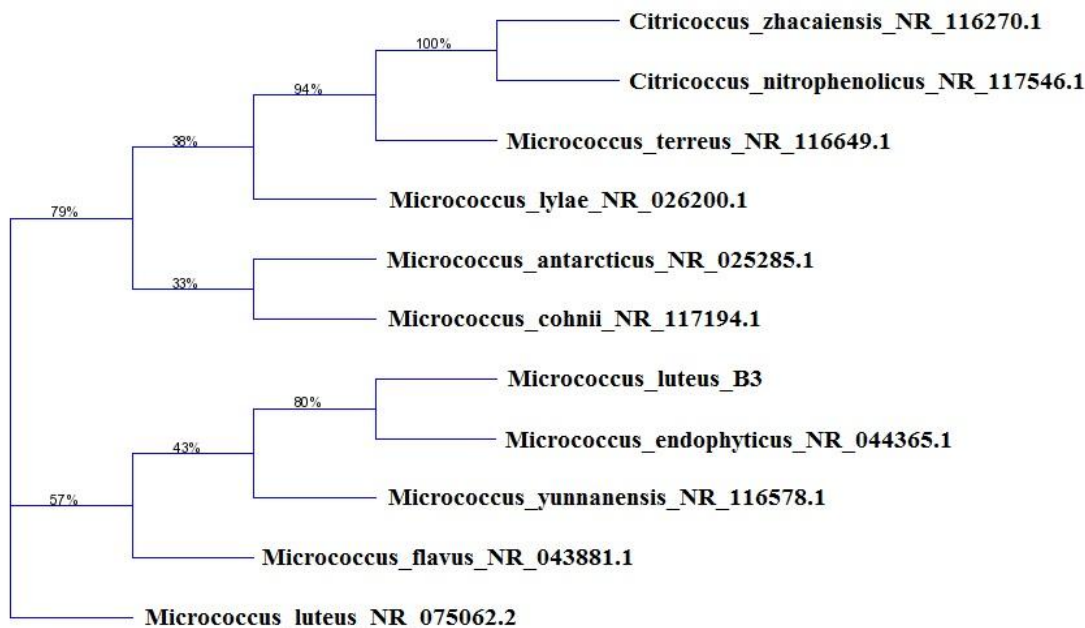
100%

Citricoccus_zhacaiensis_NR_116270.1

94%

Citricoccus_nitrophenolicus_NR_117546.1

38%

Micrococcus_terreus_NR_116649.1

79%

Micrococcus_lylae_NR_026200.1

33%

Micrococcus_antarcticus_NR_025285.1

Micrococcus_cohnii_NR_117194.1

80%

Micrococcus_luteus_B3

43%

Micrococcus_endophyticus_NR_044365.1

57%

Micrococcus_yunnanensis_NR_116578.1

Micrococcus_flavus_NR_043881.1

Micrococcus_luteus_NR_075062.2